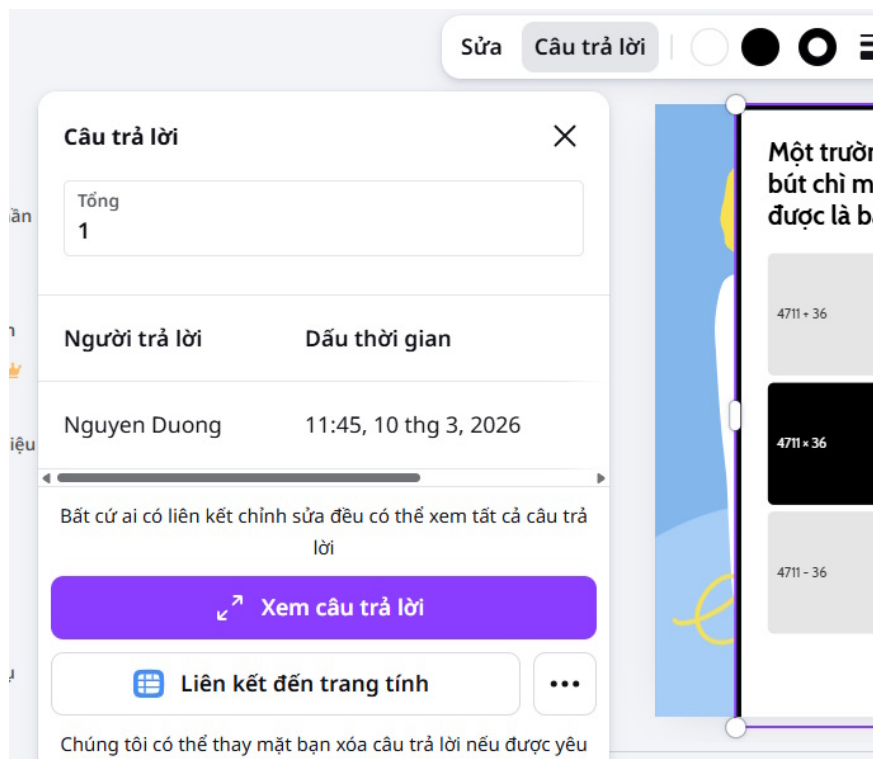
Sửa Câu trả lời

ần

n

iệu

Câu trả lời

Tổng
1

| Người trả lời | Dấu thời gian |
|---|---|
| Nguyen Duong | 11:45, 10 thg 3, 2026 |

Bất cứ ai có liên kết chỉnh sửa đều có thể xem tất cả câu trả lời

Xem câu trả lời

Liên kết đến trang tính

Chúng tôi có thể thay mặt bạn xóa câu trả lời nếu được yêu

Một trườn
bút chì m
được là b

4711 + 36

4711 × 36

4711 - 36